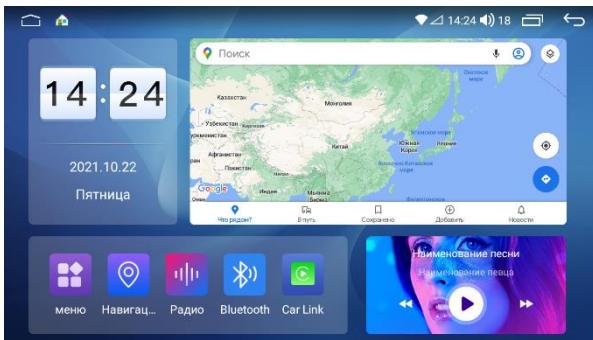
14:24 18

14 : 24

2021.10.22
Пятница

Поиск

Казахстан
Монголия
Узбекистан
Туркменистан
Афганистан
Пакистан
Китай
Южная Корея
Япония
Индия
Мьянма
Google

Что рядом?
В путь
Сохранено
Добавить
Новости

меню
Навигац...
Радио
Bluetooth
Car Link

Наименование песни
Наименование певца